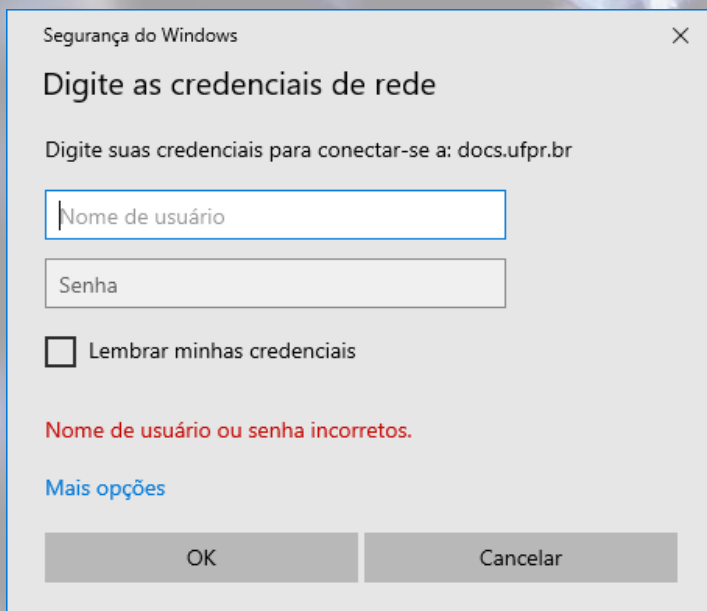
Segurança do Windows
×

Digite as credenciais de rede

Digite suas credenciais para conectar-se a: docs.ufpr.br

Nome de usuário

Senha

Lembrar minhas credenciais

Nome de usuário ou senha incorretos.

Mais opções

OK
Cancelar